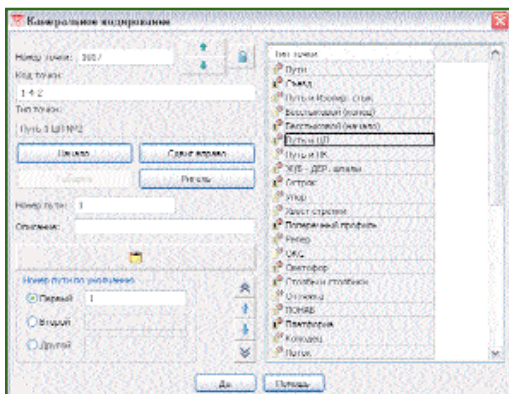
Камеральное кодирование

Номер точки: 3607

Код точки:

1 4 2

Тип точки:

Путь 3 ШПМ2

Начало

Сдвиг вправо

Разворот

Номер пути: 1

Описание:

Номер пути по умолчанию

Первый 1

Второй

Другой

Да

Помощь

Тип точки

Пути

Съезд

Путь и Измер. стык

Бесстыковой (начало)

Бесстыковой (конец)

Путь и ЦП

Путь и ПК

Ж/Б - ДЕР. шпалы

Остряк

Упор

Хвост стрелки

Поперечный профиль

Репер

ОКС

Светофор

Столбы и столбики

Отметка

ПОНАБ

Платформа

Колодец

Поток